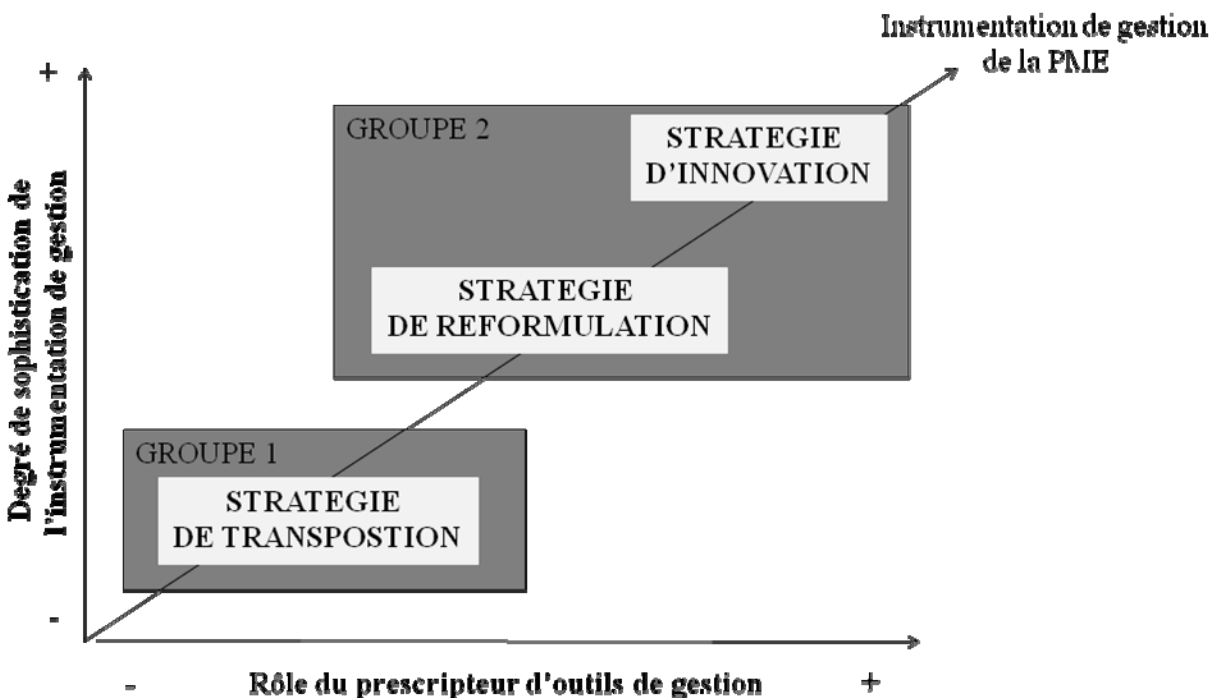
Instrumentation de gestion de la PME

+

Degré de sophistication de l'instrumentation de gestion

GROUPE 2

STRATEGIE D'INNOVATION

STRATEGIE DE REFORMULATION

GROUPE 1

STRATEGIE DE TRANSPOSTION

-

-

Rôle du prescripteur d'outils de gestion

+